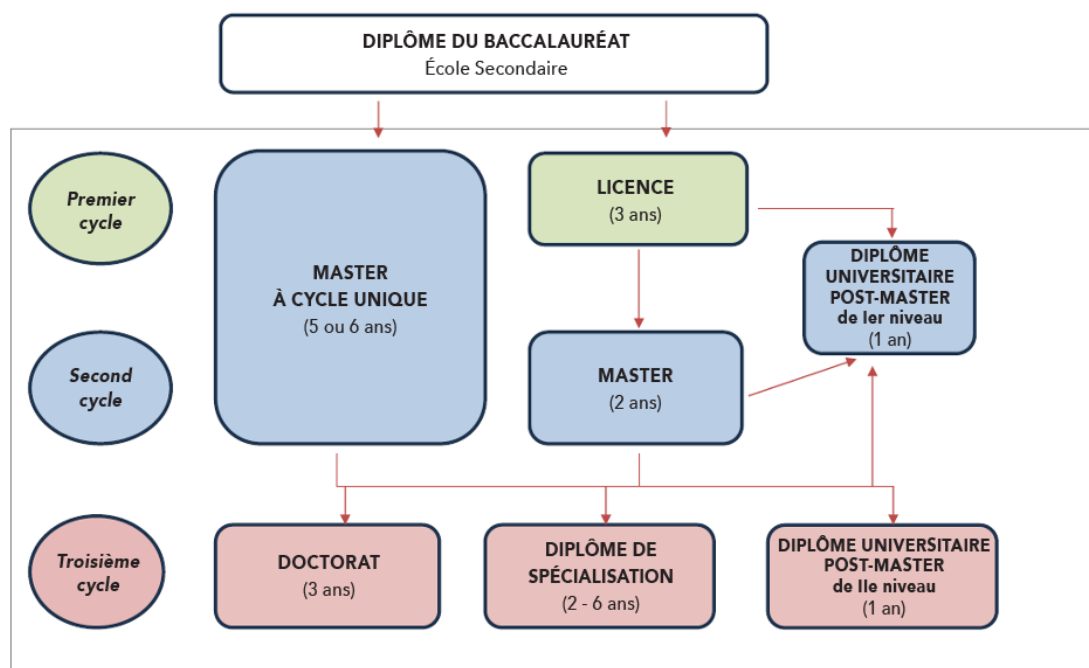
DIPLÔME DU BACCALAURÉAT
École Secondaire

Premier cycle

Second cycle

Troisième cycle

MASTER À CYCLE UNIQUE
(5 ou 6 ans)

LICENCE
(3 ans)

DIPLÔME UNIVERSITAIRE POST-MASTER de Ier niveau
(1 an)

MASTER
(2 ans)

DOCTORAT
(3 ans)

DIPLÔME DE SPÉCIALISATION
(2 - 6 ans)

DIPLÔME UNIVERSITAIRE POST-MASTER de IIe niveau
(1 an)